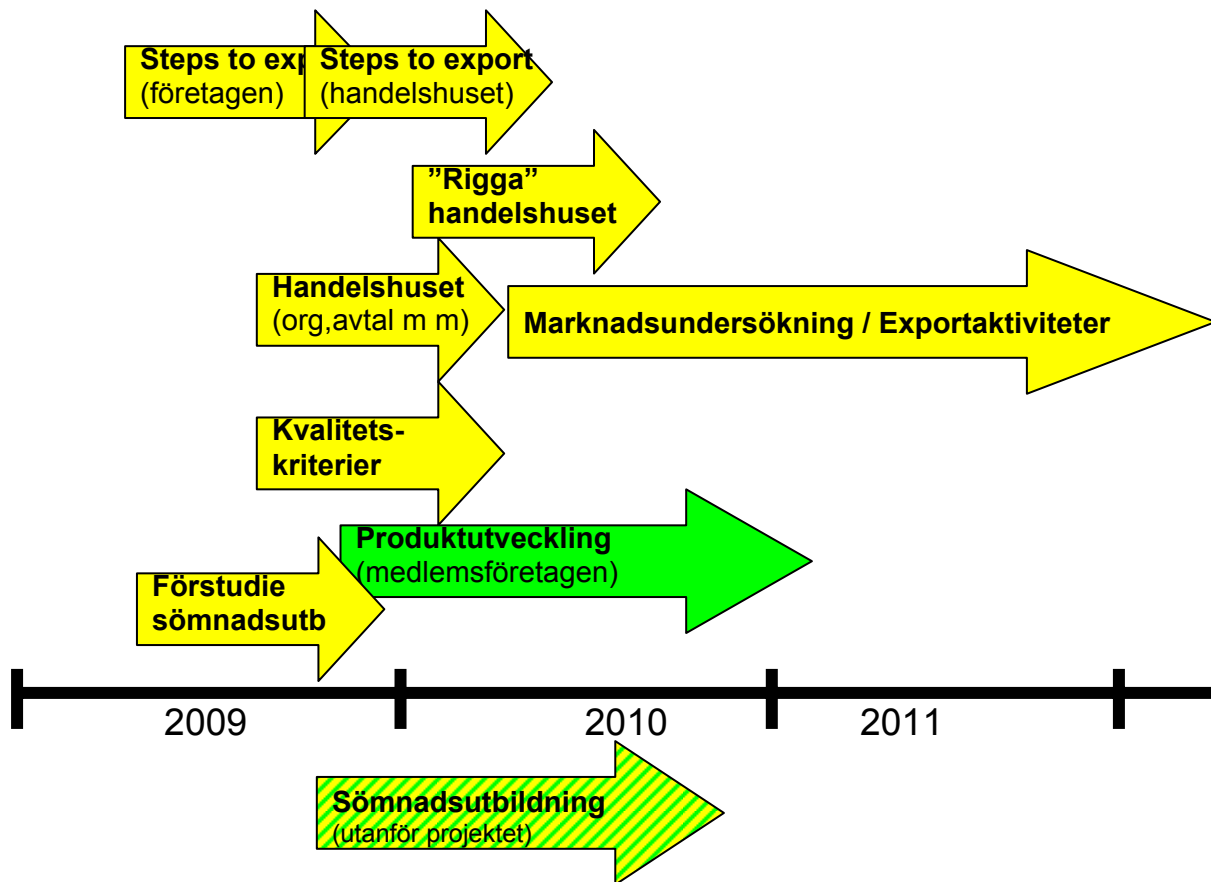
Steps to exp
(företagen)

Steps to export
(handelshuset)

”Rigga” handelshuset

Handelshuset
(org,avtal m m)

Marknadsundersökning / Exportaktiviteter

Kvalitetskriterier

Produktutveckling
(medlemsföretagen)

Förstudie sömnadsutb

2009

2010

2011

Sömnadsutbildning
(utanför projektet)